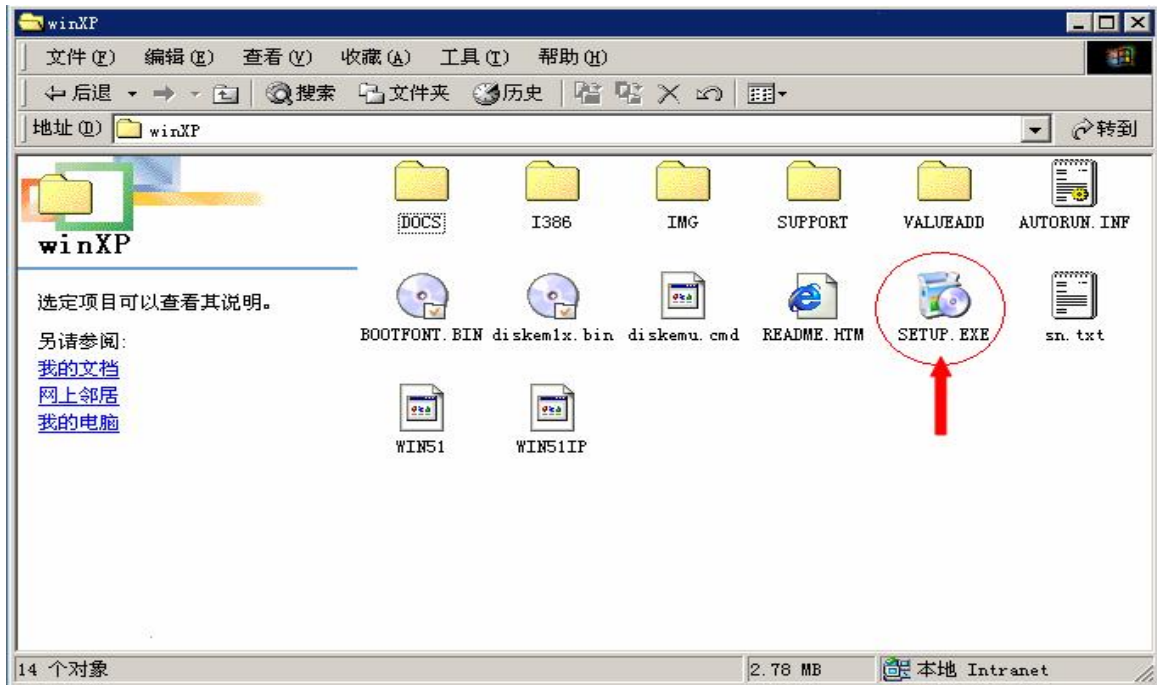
winXP

文件(F) 编辑(E) 查看(V) 收藏(A) 工具(T) 帮助(H)

后退 搜索 文件夹 历史

地址(D) winXP 转到

winXP

选定项目可以查看其说明。

另请参阅:
我的文档
网上邻居
我的电脑

DOCS
I386
IMG
SUPPORT
VALUEADD
AUTORUN.INF
BOOTFONT.BIN
diskem1x.bin
diskemu.cmd
README.HTM
SETUP.EXE
sn.txt
WIN51
WIN51IP

14 个对象
2.78 MB
本地 Intranet